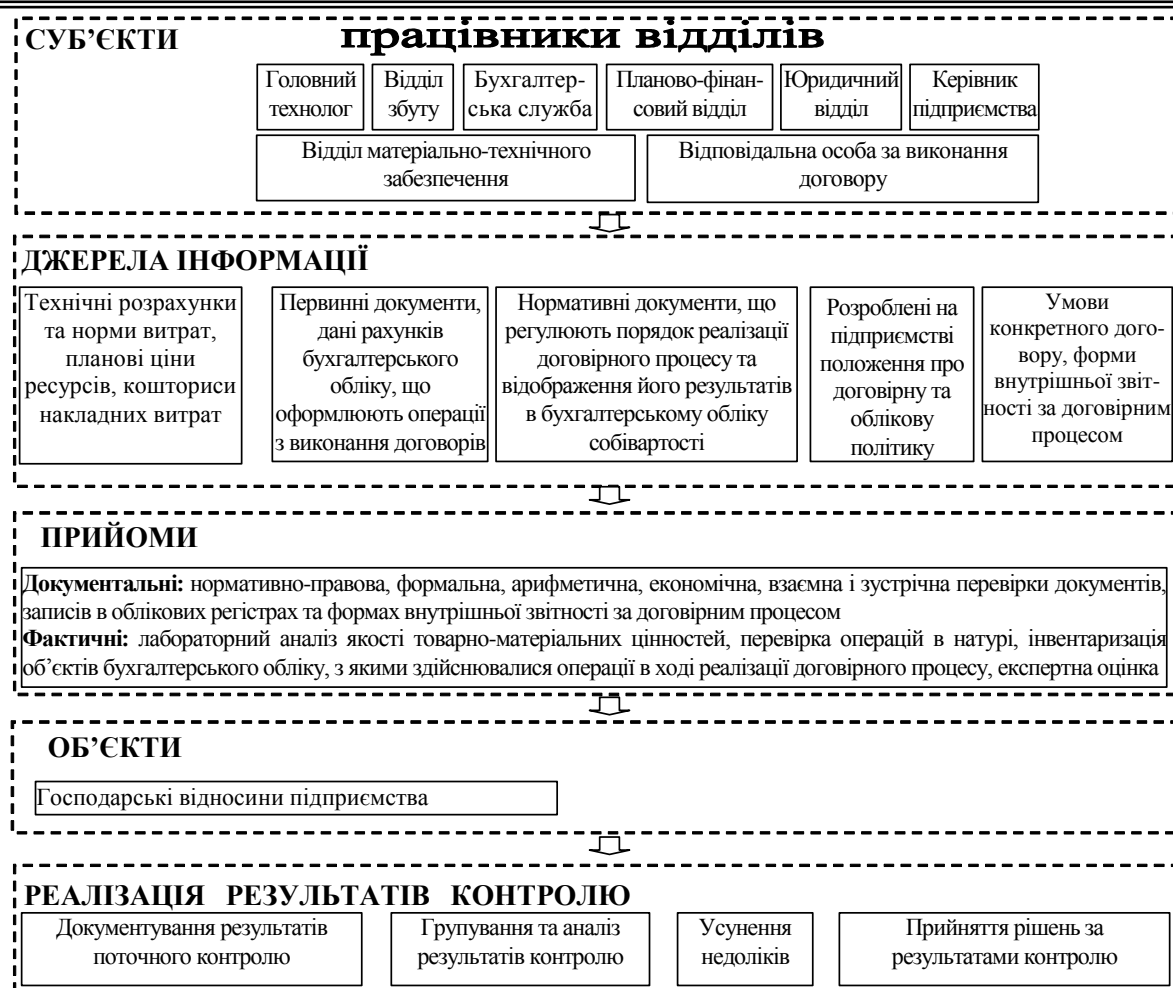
СУБ'ЄКТИ працівники відділів

Головний технолог

Відділ збуту

Бухгалтерська служба

Планово-фінансовий відділ

Юридичний відділ

Керівник підприємства

Відділ матеріально-технічного забезпечення

Відповідальна особа за виконання договору

ДЖЕРЕЛА ІНФОРМАЦІЇ

Технічні розрахунки та норми витрат, планові ціни ресурсів, кошториси накладних витрат

Первинні документи, дані рахунків бухгалтерського обліку, що оформлюють операції з виконання договорів

Нормативні документи, що регулюють порядок реалізації договірного процесу та відображення його результатів в бухгалтерському обліку собівартості

Розроблені на підприємстві положення про договірну та облікову політику

Умови конкретного договору, форми внутрішньої звітності за договірним процесом

ПРИЙОМИ

**Документальні:** нормативно-правова, формальна, арифметична, економічна, взаємна і зустрічна перевірки документів, записів в облікових регістрах та формах внутрішньої звітності за договірним процесом

**Фактичні:** лабораторний аналіз якості товарно-матеріальних цінностей, перевірка операцій в натурі, інвентаризація об'єктів бухгалтерського обліку, з якими здійснювалися операції в ході реалізації договірного процесу, експертна оцінка

ОБ'ЄКТИ

Господарські відносини підприємства

РЕАЛІЗАЦІЯ РЕЗУЛЬТАТІВ КОНТРОЛЮ

Документування результатів поточного контролю

Групування та аналіз результатів контролю

Усунення недоліків

Прийняття рішень за результатами контролю